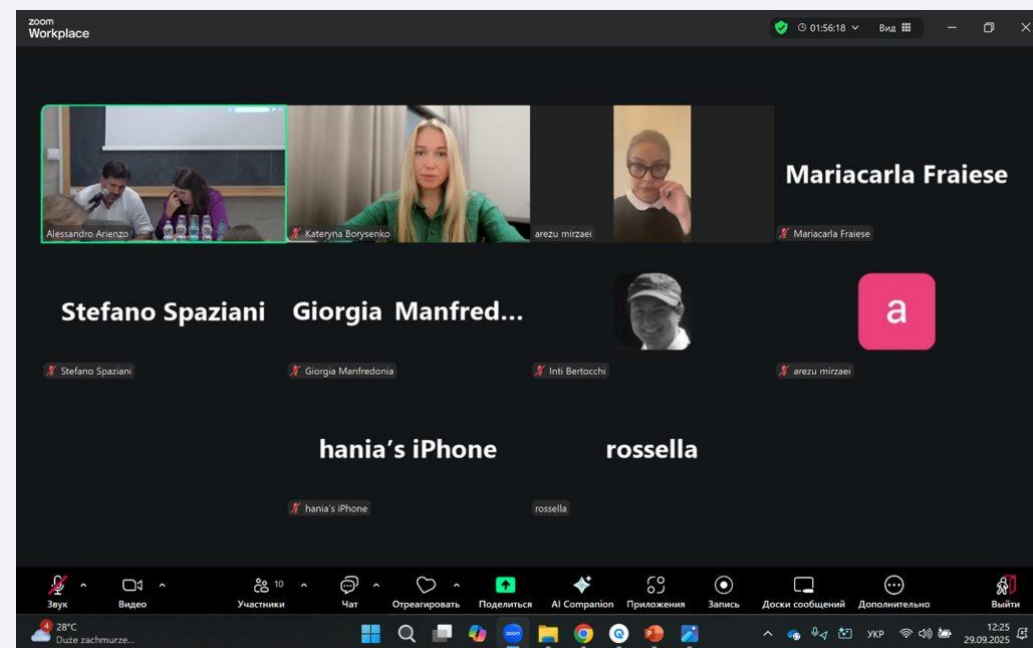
zoom
Workplace

01:56:18 Вид

Alessandro Arienzo

Kateryna Borysenko

arezu mirzaei

Mariacarla Fraiese

Mariacarla Fraiese

Stefano Spaziani

Stefano Spaziani

Giorgia Manfred...

Giorgia Manfredonia

Inti Bertocchi

a

arezu mirzaei

hania's iPhone

hania's iPhone

rossella

rossella

Звук Видео 10 Участники Чат Отреагировать Поделиться AI Companion Приложения Запись Доски сообщений Дополнительно Выйти

4 28°C
Duże zachmurze...

УКР 12:25 29.09.2025